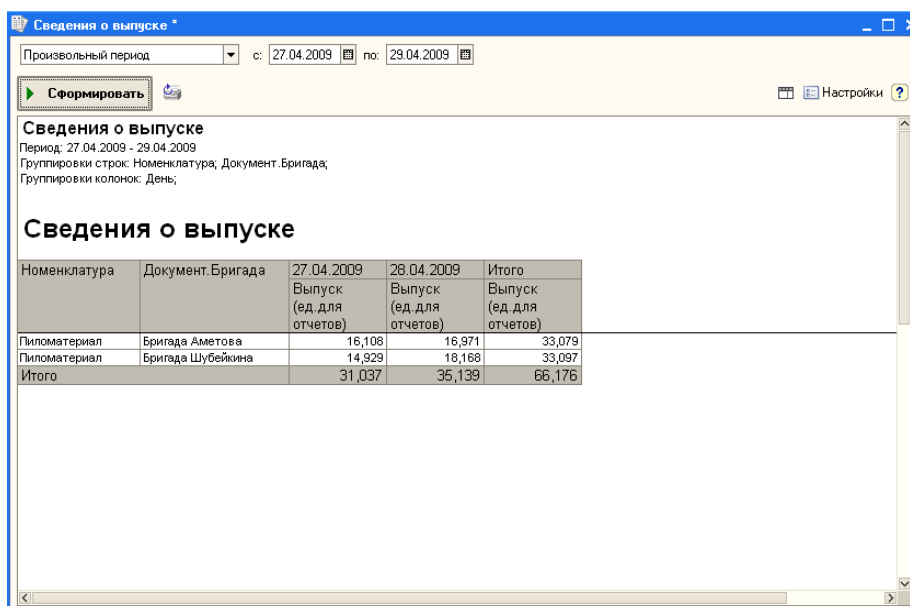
Сведения о выпуске *

Произвольный период с: 27.04.2009 по: 29.04.2009

Сформировать

Настройки ?

Сведения о выпуске
Период: 27.04.2009 - 29.04.2009
Группировки строк: Номенклатура; Документ.Бригада;
Группировки колонок: День;

Сведения о выпуске

| Номенклатура | Документ.Бригада | 27.04.2009 | 28.04.2009 | Итого |
|---|---|---|---|---|
| | | Выпуск (ед.для отчетов) | Выпуск (ед.для отчетов) | Выпуск (ед.для отчетов) |
| Пиломатериал | Бригада Аметова | 16,108 | 16,971 | 33,079 |
| Пиломатериал | Бригада Шубейкина | 14,929 | 18,168 | 33,097 |
| Итого | | 31,037 | 35,139 | 66,176 |